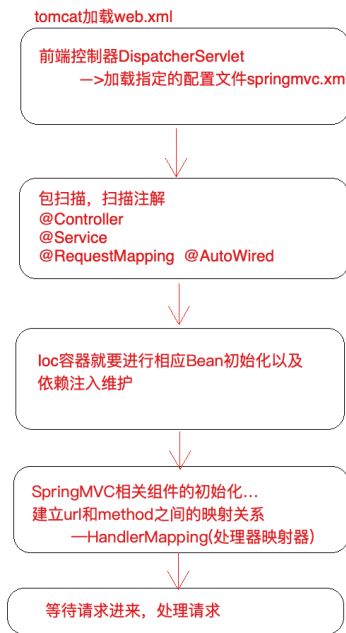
tomcat加载web.xml

前端控制器DispatcherServlet
—>加载指定的配置文件springmvc.xm

包扫描，扫描注解
@Controller
@Service
@RequestMapping @AutoWired

Ioc容器就要进行相应Bean初始化以及依赖注入维护

SpringMVC相关组件的初始化…
建立url和method之间的映射关系
—HandlerMapping(处理器映射器)

等待请求进来，处理请求